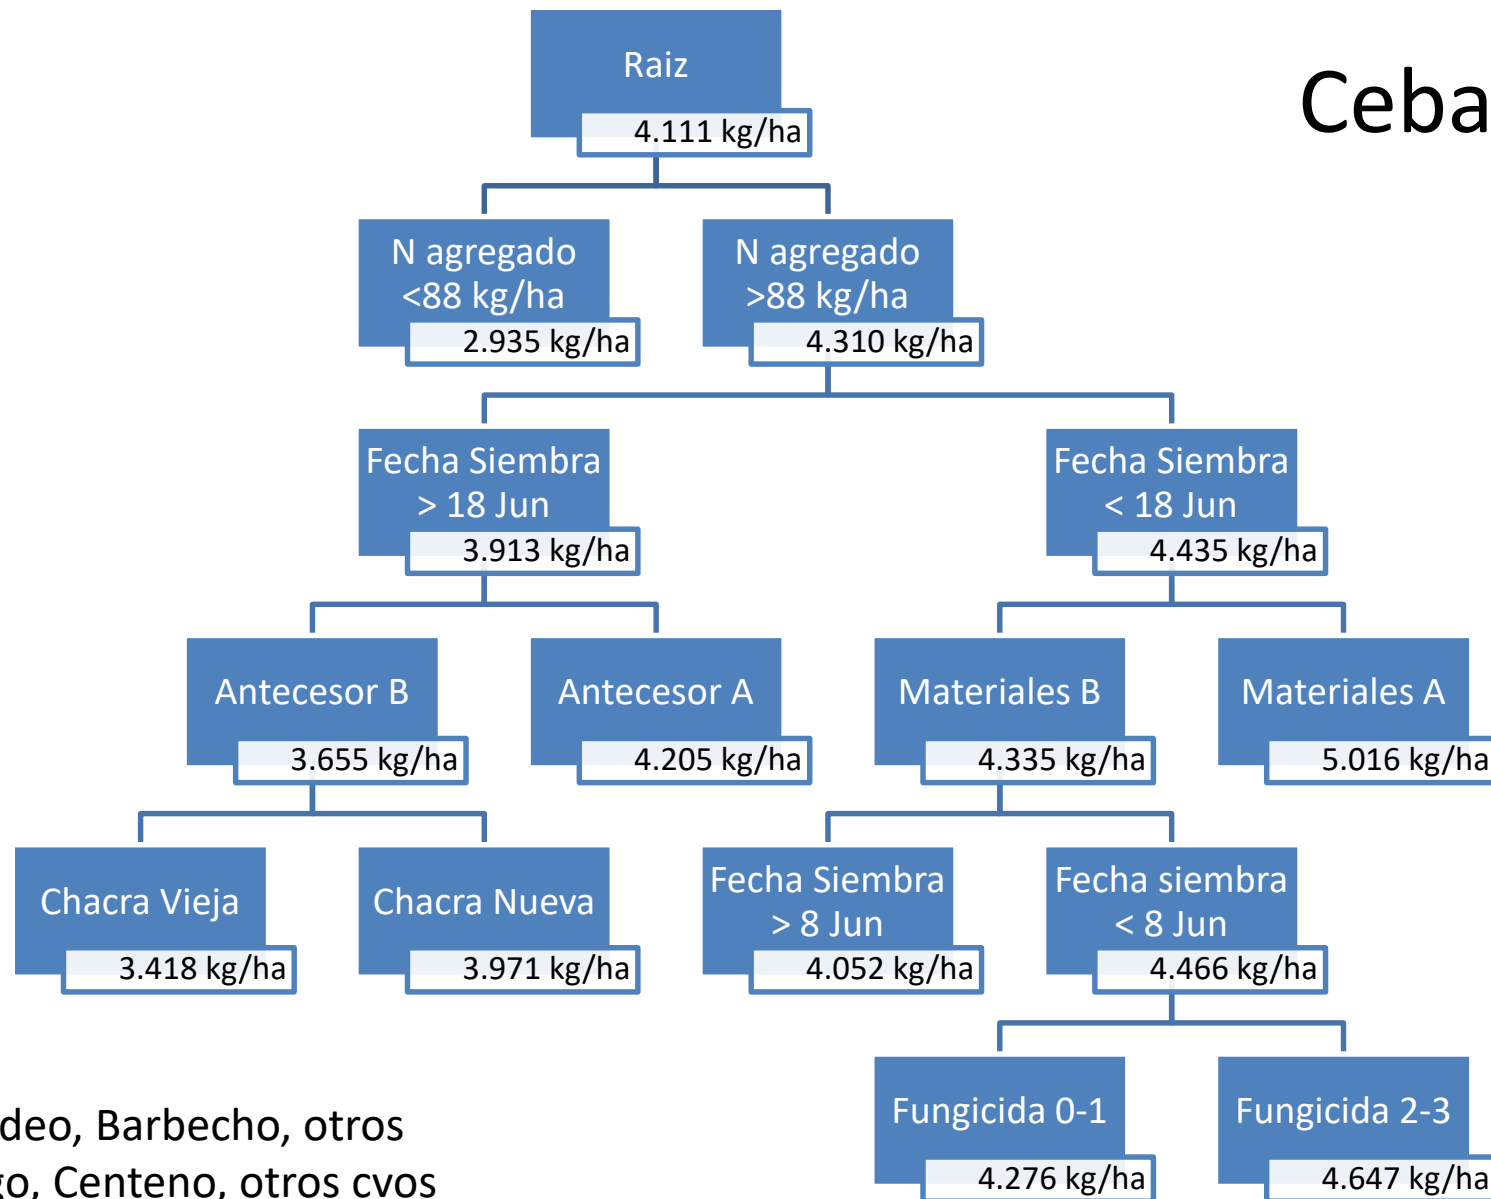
Ceba

Raiz
4.111 kg/ha

N agregado <88 kg/ha
2.935 kg/ha

N agregado >88 kg/ha
4.310 kg/ha

Fecha Siembra > 18 Jun
3.913 kg/ha

Fecha Siembra < 18 Jun
4.435 kg/ha

Antecesor B
3.655 kg/ha

Antecesor A
4.205 kg/ha

Materiales B
4.335 kg/ha

Materiales A
5.016 kg/ha

Chacra Vieja
3.418 kg/ha

Chacra Nueva
3.971 kg/ha

Fecha Siembra > 8 Jun
4.052 kg/ha

Fecha siembra < 8 Jun
4.466 kg/ha

Fungicida 0-1
4.276 kg/ha

Fungicida 2-3
4.647 kg/ha

deo, Barbecho, otros
o, Centeno, otros cvos